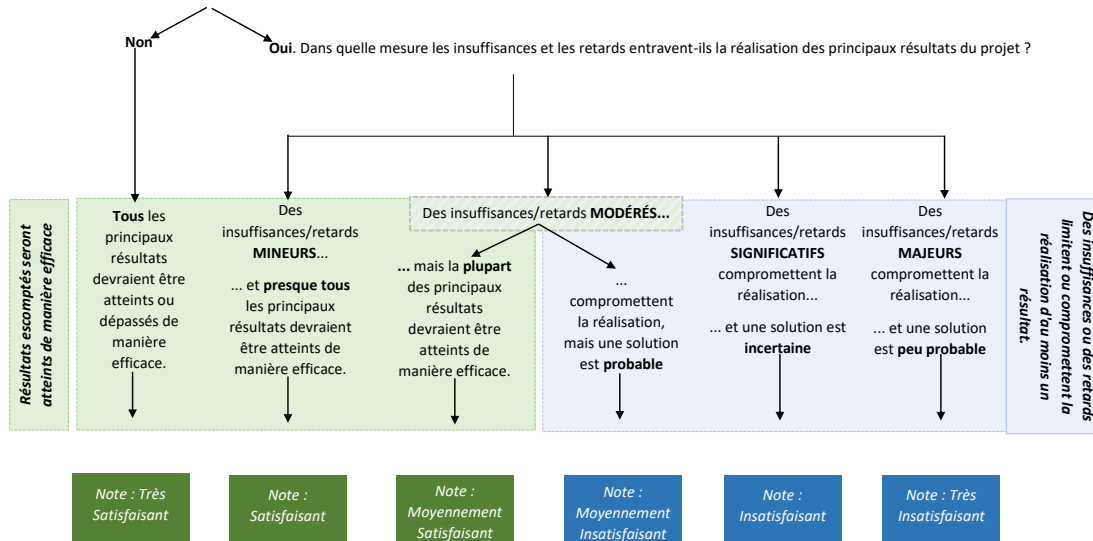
Non

**Oui**. Dans quelle mesure les insuffisances et les retards entravent-ils la réalisation des principaux résultats du projet ?

*Résultats escomptés seront atteints de manière efficace*

**Tous** les principaux résultats devraient être atteints ou dépassés de manière efficace.

Des insuffisances/retards **MINEURS**...

... et **presque tous** les principaux résultats devraient être atteints de manière efficace.

Des insuffisances/retards **MODÉRÉS...**

**...** mais la **plupart** des principaux résultats devraient être atteints de manière efficace.

... compromettent la réalisation, mais une solution est **probable**

Des insuffisances/retards **SIGNIFICATIFS** compromettent la réalisation...

... et une solution est **incertaine**

Des insuffisances/retards **MAJEURS** compromettent la réalisation...

... et une solution est **peu probable**

*Des insuffisances ou des retards limitent ou compromettent la réalisation d'au moins un résultat.*

*Note : Très Satisfaisant*

*Note : Satisfaisant*

*Note : Moyennement Satisfaisant*

*Note : Moyennement Insatisfaisant*

*Note : Insatisfaisant*

*Note : Très Insatisfaisant*